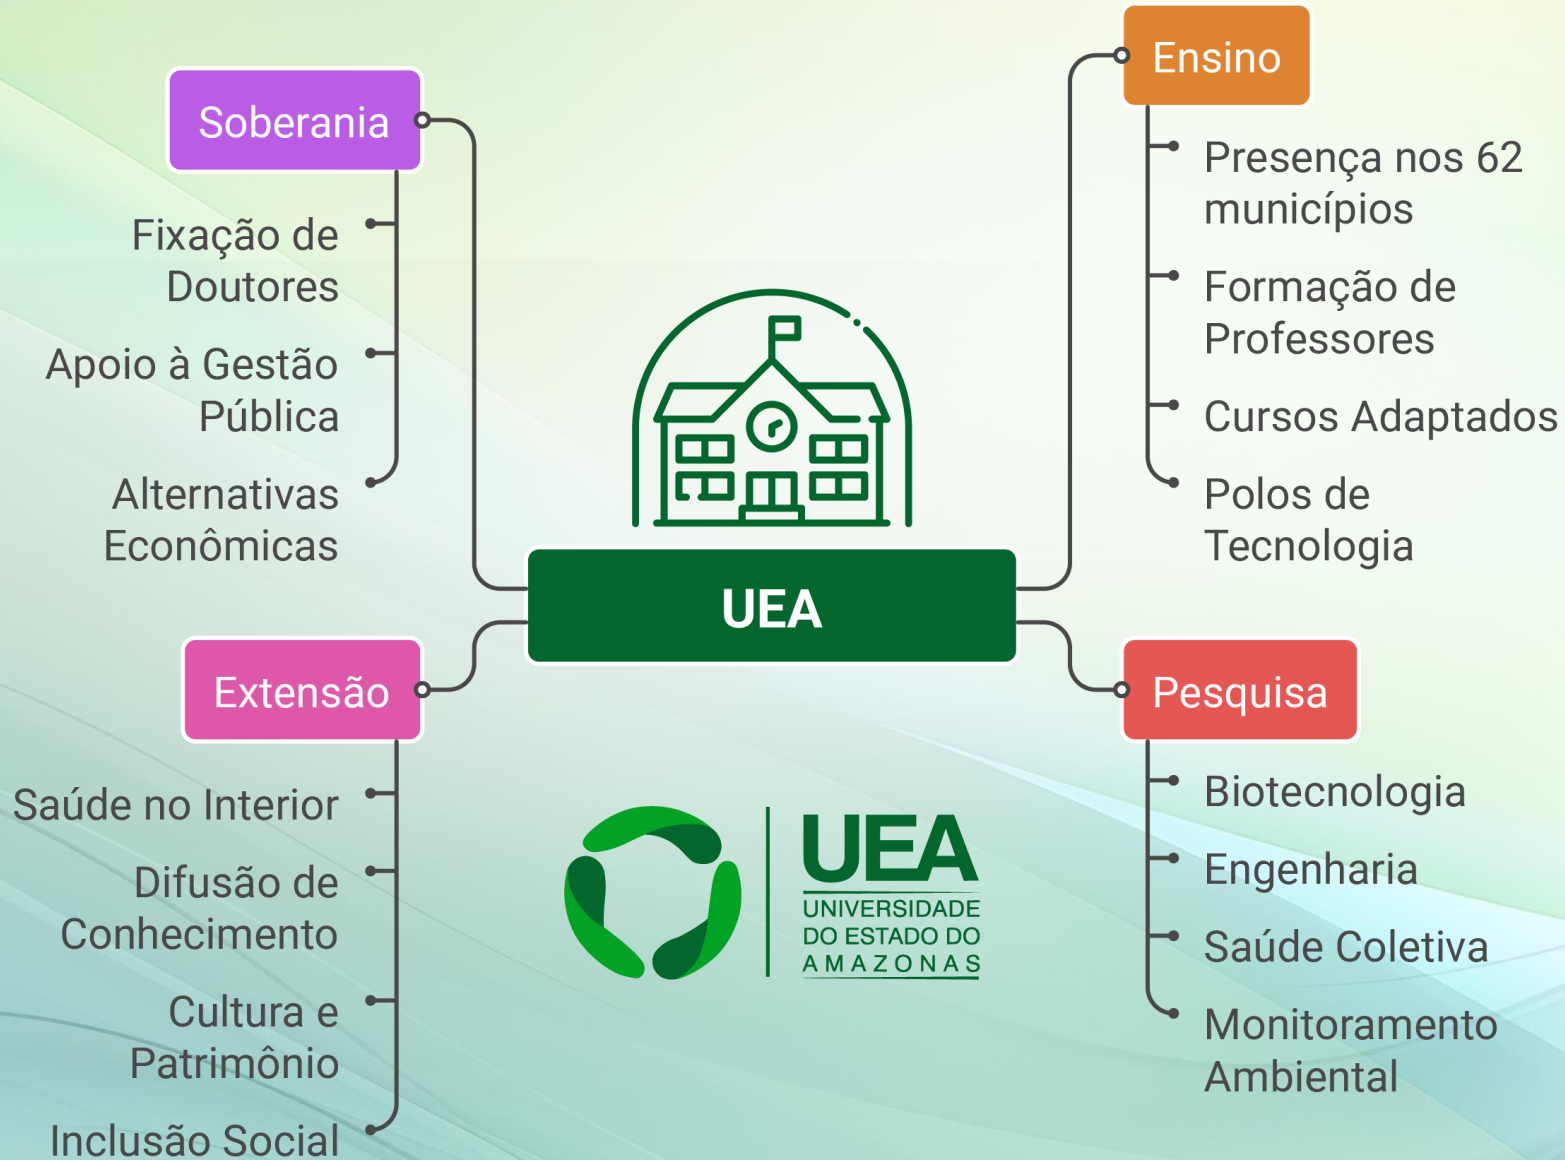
Soberania

Fixação de Doutores

Apoio à Gestão Pública

Alternativas Econômicas

Ensino

Presença nos 62 municípios

Formação de Professores

Cursos Adaptados

Polos de Tecnologia

UEA

Extensão

Saúde no Interior

Difusão de Conhecimento

Cultura e Patrimônio

Inclusão Social

Pesquisa

Biotecnologia

Engenharia

Saúde Coletiva

Monitoramento Ambiental

UEA
UNIVERSIDADE DO ESTADO DO AMAZONAS